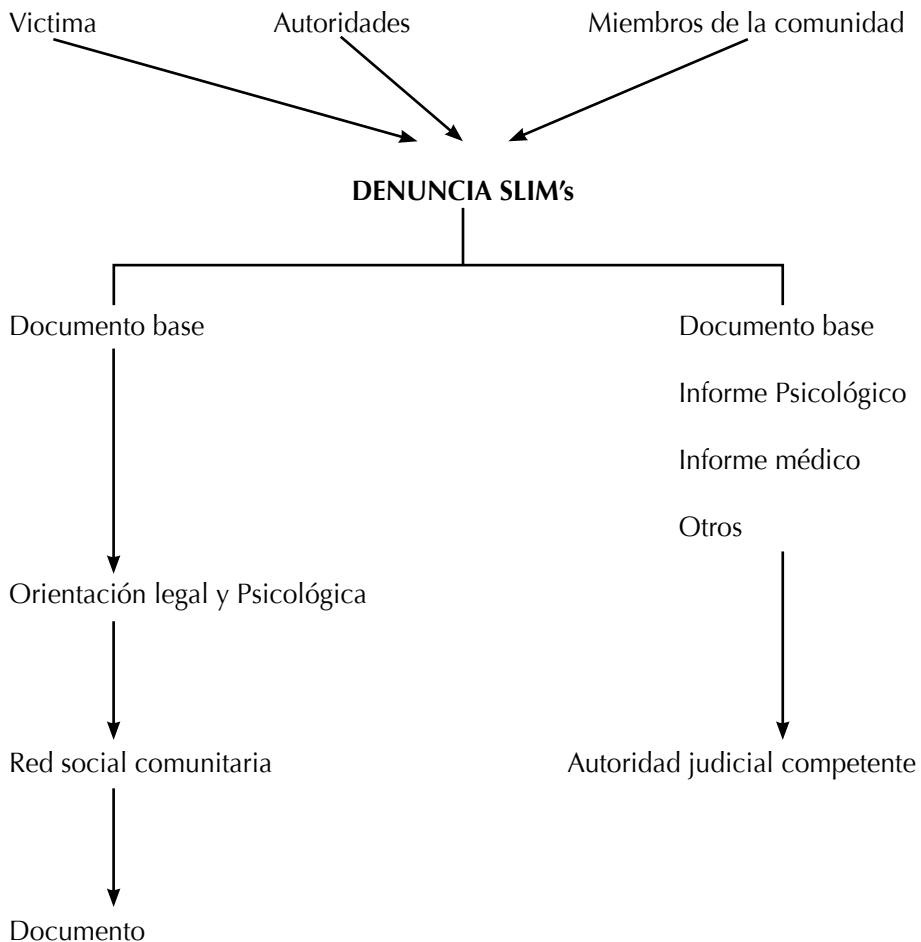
Victima

Autoridades

Miembros de la comunidad

**DENUNCIA SLIM's**

Documento base

Orientación legal y Psicológica

Red social comunitaria

Documento

Documento base

Informe Psicológico

Informe médico

Otros

Autoridad judicial competente